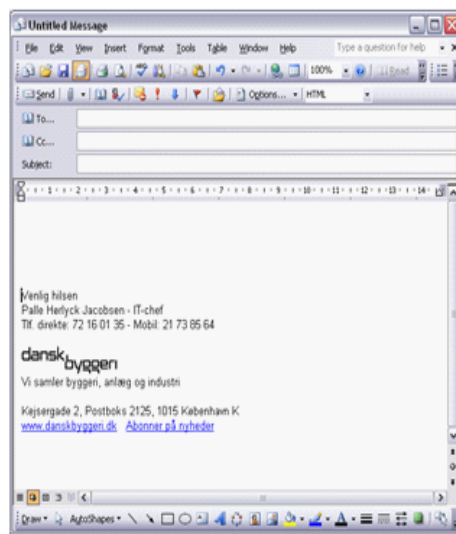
Untitled Message

File Edit View Insert Format Tools Table Window Help

Type a question for help

100%

Read

Send

Options...

HTML

To...

Cc...

Subject:

Venlig hilsen
Palle Herlyck Jacobsen - IT-chef
Tlf. direkte: 72 16 01 35 - Mobil: 21 73 85 64

dansk byggeri

Vi samler byggeri, anlæg og industri

Kejsergade 2, Postboks 2125, 1015 København K
www.danskbyggeri.dk Abonner på nyheder

Draw AutoShapes